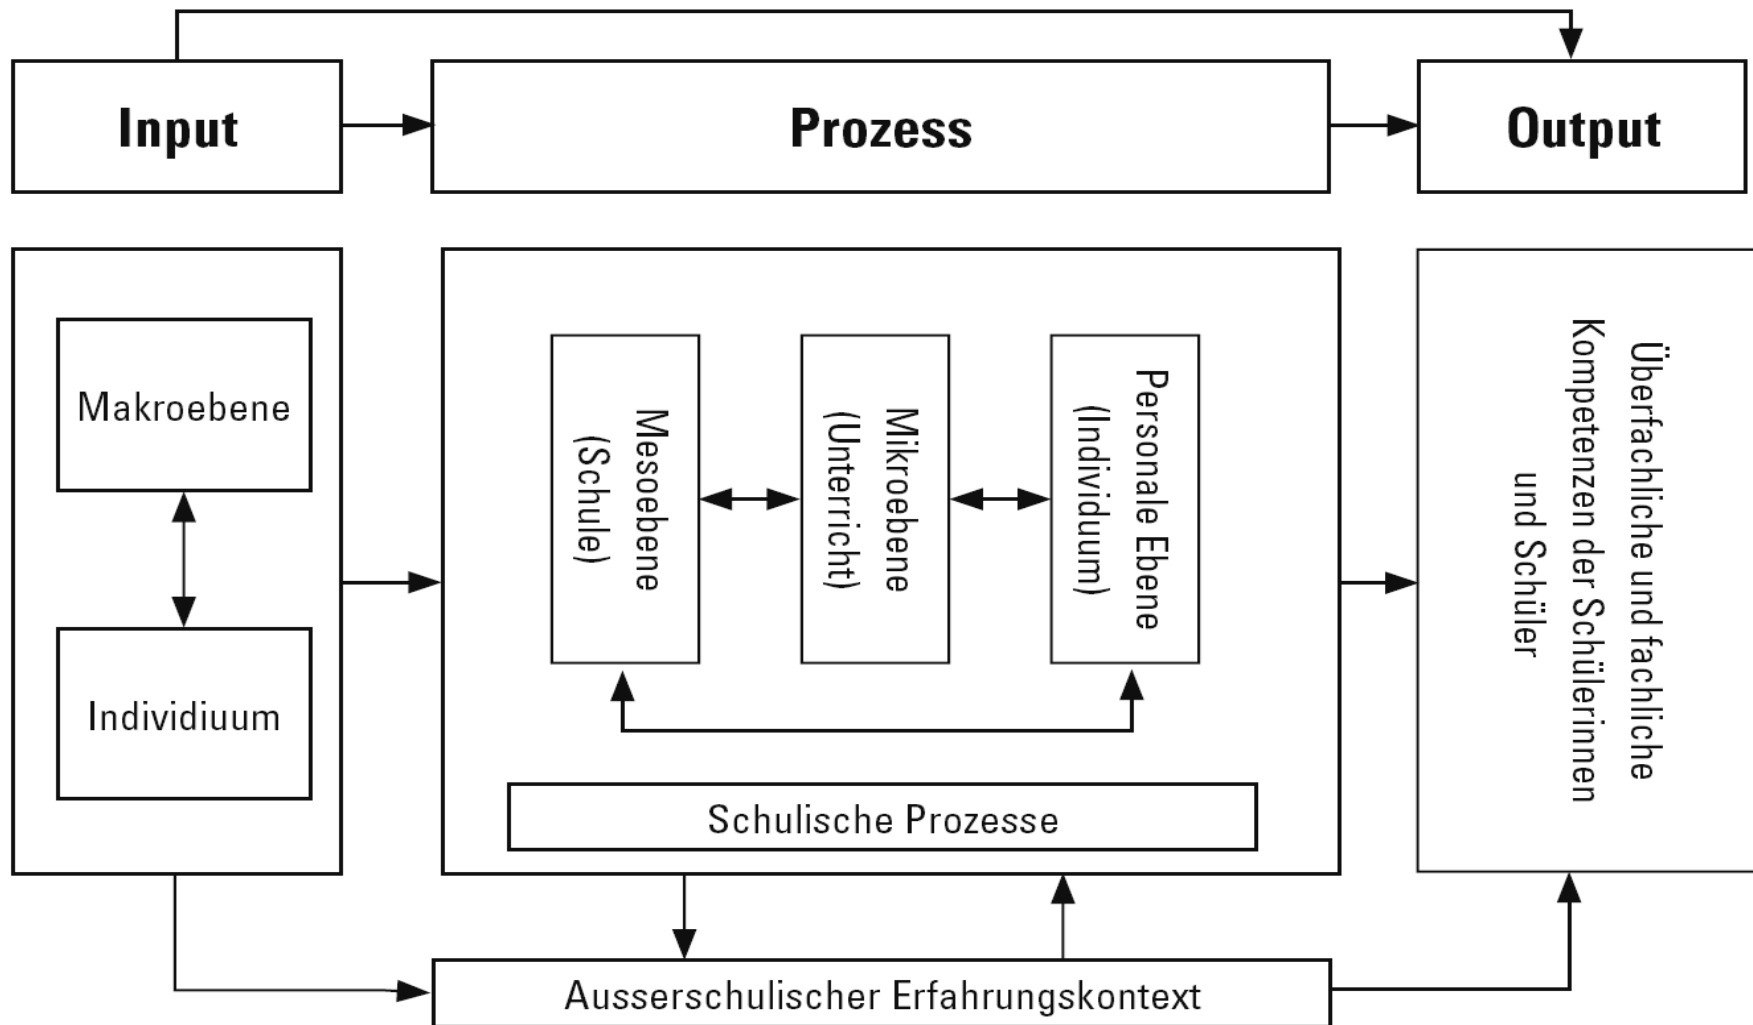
Input

Prozess

Output

Makroebene

Individiuum

Mesoebene (Schule)

Mikroebene (Unterricht)

Personale Ebene (Individuum)

Schulische Prozesse

Überfachliche und fachliche Kompetenzen der Schülerinnen und Schüler

Ausserschulischer Erfahrungskontext